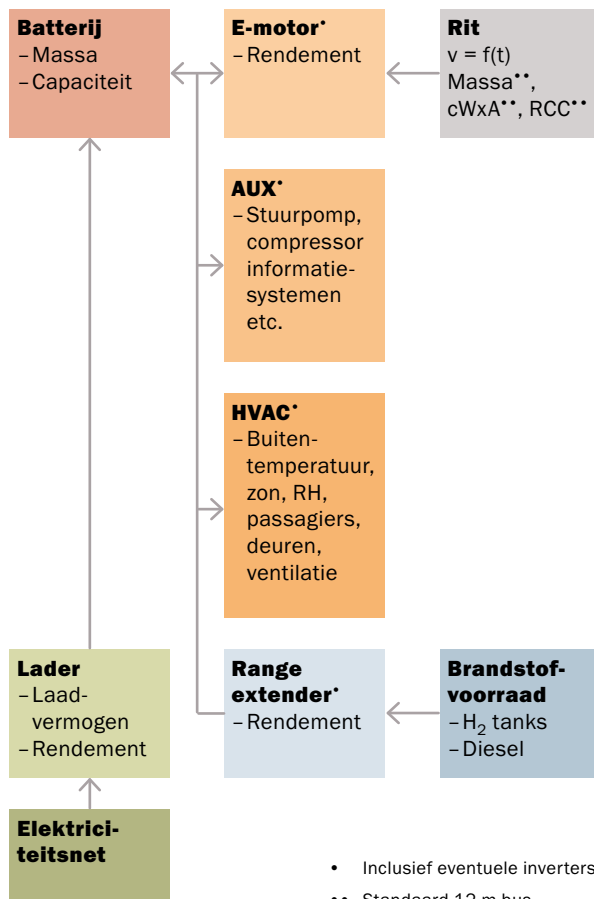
**Batterij**
– Massa
– Capaciteit

**E-motor•**
– Rendement

**Rit**
v = f(t)
Massa••, cWxA••, RCC••

**AUX•**
– Stuurpomp, compressor informatiesystemen etc.

**HVAC•**
– Buitentemperatuur, zon, RH, passagiers, deuren, ventilatie

**Lader**
– Laadvermogen
– Rendement

**Range extender•**
– Rendement

**Brandstofvoorraad**
– $H_2$ tanks
– Diesel

**Elektriciteitsnet**

• Inclusief eventuele inverters

•• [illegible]